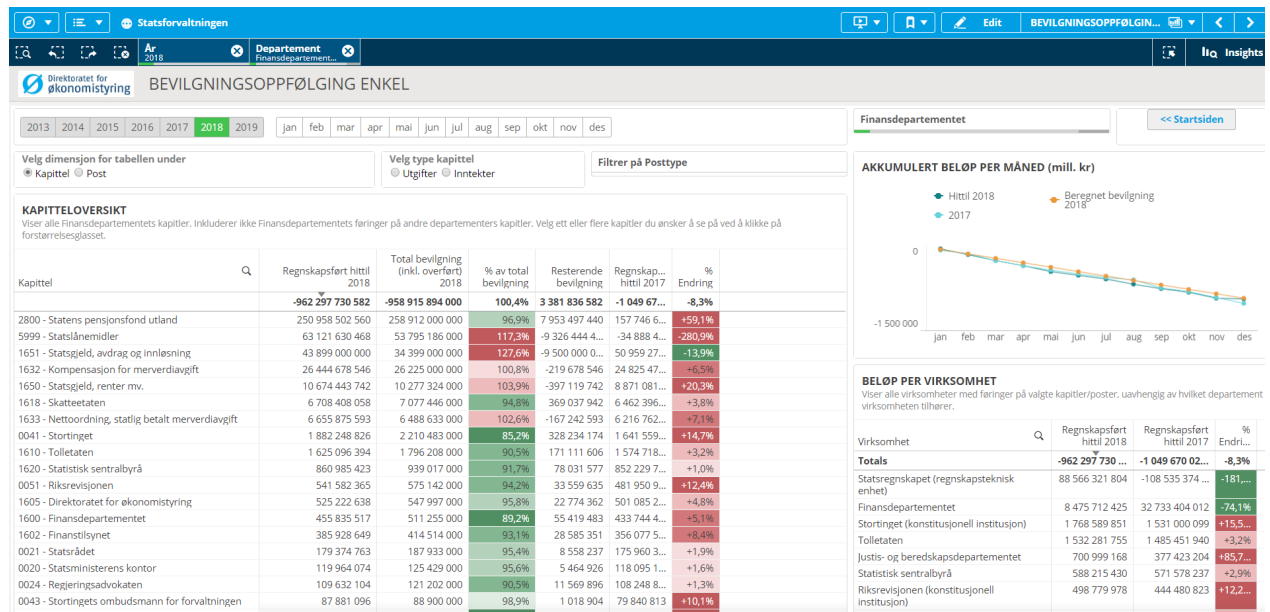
Statsforvaltningen

Edit BEVILGNINGSOPPFØLGING...

År 2018

Departement Finansdepartementet...

Insights

Direktoratet for økonomistyring

BEVILGNINGSOPPFØLGING ENKEL

2013 2014 2015 2016 2017 2018 2019

jan feb mar apr mai jun jul aug sep okt nov des

Finansdepartementet

<< Startsiden

Velg dimensjon for tabellen under
Kapittel Post

Velg type kapittel
Utgifter Inntekter

Filtrer på Posttype

KAPITTELOVERSIKT
Viser alle Finansdepartementets kapitler. Inkluderer ikke Finansdepartementets føringer på andre departementers kapitler. Velg ett eller flere kapitler du ønsker å se på ved å klikke på forstørrelsesglasset.

| Kapittel | Regnskapsført hittil 2018 | Total bevilgning (inkl. overført) 2018 | % av total bevilgning | Resterende bevilgning | Regnskap... hittil 2017 | % Endring |
|---|---|---|---|---|---|---|
| | -962 297 730 582 | -958 915 894 000 | 100,4% | 3 381 836 582 | -1 049 67... | -8,3% |
| 2800 - Statens pensjonsfond utland | 250 958 502 560 | 258 912 000 000 | 96,9% | 7 953 497 440 | 157 746 6... | +59,1% |
| 5999 - Statslånemidler | 63 121 630 468 | 53 795 186 000 | 117,3% | -9 326 444 4... | -34 888 4... | -280,9% |
| 1651 - Statsgjeld, avdrag og innløsning | 43 899 000 000 | 34 399 000 000 | 127,6% | -9 500 000 0... | 50 959 27... | -13,9% |
| 1632 - Kompensasjon for merverdiavgift | 26 444 678 546 | 26 225 000 000 | 100,8% | -219 678 546 | 24 825 47... | +6,5% |
| 1650 - Statsgjeld, renter mv. | 10 674 443 742 | 10 277 324 000 | 103,9% | -397 119 742 | 8 871 081... | +20,3% |
| 1618 - Skatteetaten | 6 708 408 058 | 7 077 446 000 | 94,8% | 369 037 942 | 6 462 396... | +3,8% |
| 1633 - Nettoordning, statlig betalt merverdiavgift | 6 655 875 593 | 6 488 633 000 | 102,6% | -167 242 593 | 6 216 762... | +7,1% |
| 0041 - Stortinget | 1 882 248 826 | 2 210 483 000 | 85,2% | 328 234 174 | 1 641 559... | +14,7% |
| 1610 - Tolletaten | 1 625 096 394 | 1 796 208 000 | 90,5% | 171 111 606 | 1 574 718... | +3,2% |
| 1620 - Statistisk sentralbyrå | 860 985 423 | 939 017 000 | 91,7% | 78 031 577 | 852 229 7... | +1,0% |
| 0051 - Riksrevisjonen | 541 582 365 | 575 142 000 | 94,2% | 33 559 635 | 481 950 9... | +12,4% |
| 1605 - Direktoratet for økonomistyring | 525 222 638 | 547 997 000 | 95,8% | 22 774 362 | 501 085 2... | +4,8% |
| 1600 - Finansdepartementet | 455 835 517 | 511 255 000 | 89,2% | 55 419 483 | 433 744 4... | +5,1% |
| 1602 - Finanstilsynet | 385 928 649 | 414 514 000 | 93,1% | 28 585 351 | 356 077 5... | +8,4% |
| 0021 - Statsrådet | 179 374 763 | 187 933 000 | 95,4% | 8 558 237 | 175 960 3... | +1,9% |
| 0020 - Statsministerens kontor | 119 964 074 | 125 429 000 | 95,6% | 5 464 926 | 118 095 1... | +1,6% |
| 0024 - Regjeringsadvokaten | 109 632 104 | 121 202 000 | 90,5% | 11 569 896 | 108 248 8... | +1,3% |
| 0043 - Stortingets ombudsmann for forvaltningen | 87 881 096 | 88 900 000 | 98,9% | 1 018 904 | 79 840 813 | +10,1% |

AKKUMULERT BELØP PER MÅNED (mill. kr)
Hittil 2018 Beregnet bevilgning 2018
2017
0
-1 500 000
jan feb mar apr mai jun jul aug sep okt nov des

BELØP PER VIRKSOMHET
Viser alle virksomheter med føringer på valgte kapitler/poster, uavhengig av hvilket departement virksomheten tilhører.

| Virksomhet | Regnskapsført hittil 2018 | Regnskapsført hittil 2017 | % Endri... |
|---|---|---|---|
| Totals | -962 297 730 ... | -1 049 670 02... | -8,3% |
| Statsregnskapet (regnskapsteknisk enhet) | 88 566 321 804 | -108 535 374 ... | -181,... |
| Finansdepartementet | 8 475 712 425 | 32 733 404 012 | -74,1% |
| Stortinget (konstitusjonell institusjon) | 1 768 589 851 | 1 531 000 099 | +15,5... |
| Tolletaten | 1 532 281 755 | 1 485 451 940 | +3,2% |
| Justis- og beredskapsdepartementet | 700 999 168 | 377 423 204 | +85,7... |
| Statistisk sentralbyrå | 588 215 430 | 571 578 237 | +2,9% |
| Riksrevisjonen (konstitusjonell institusjon) | 498 779 978 | 444 480 823 | +12,2... |